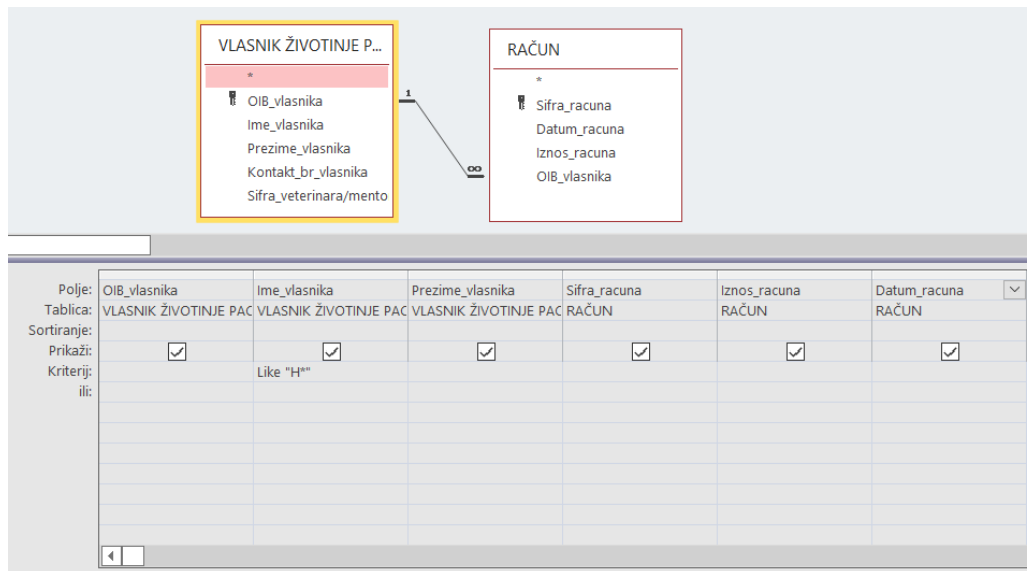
VLASNIK ŽIVOTINJE P...
*
OIB_vlasnika
Ime_vlasnika
Prezime_vlasnika
Kontakt_br_vlasnika
Sifra_veterinara/mento

1
∞

RAČUN
*
Sifra_racuna
Datum_racuna
Iznos_racuna
OIB_vlasnika

| | | | | | | |
|---|---|---|---|---|---|---|
| Polje: | OIB_vlasnika | Ime_vlasnika | Prezime_vlasnika | Sifra_racuna | Iznos_racuna | Datum_racuna |
| Tablica: | VLASNIK ŽIVOTINJE PAC | VLASNIK ŽIVOTINJE PAC | VLASNIK ŽIVOTINJE PAC | RAČUN | RAČUN | RAČUN |
| Sortiranje: | | | | | | |
| Prikaži: | ☑ | ☑ | ☑ | ☑ | ☑ | ☑ |
| Kriterij: | | Like "H*" | | | | |
| ili: | | | | | | |